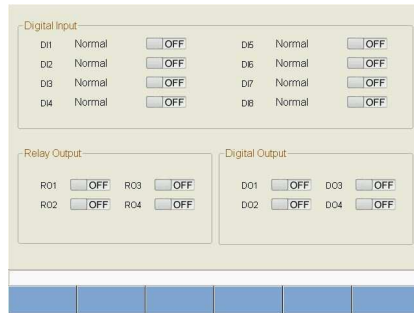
Digital Input

DI1 Normal OFF
DI2 Normal OFF
DI3 Normal OFF
DI4 Normal OFF

DI5 Normal OFF
DI6 Normal OFF
DI7 Normal OFF
DI8 Normal OFF

Relay Output

RO1 OFF RO3 OFF
RO2 OFF RO4 OFF

Digital Output

DO1 OFF DO3 OFF
DO2 OFF DO4 OFF